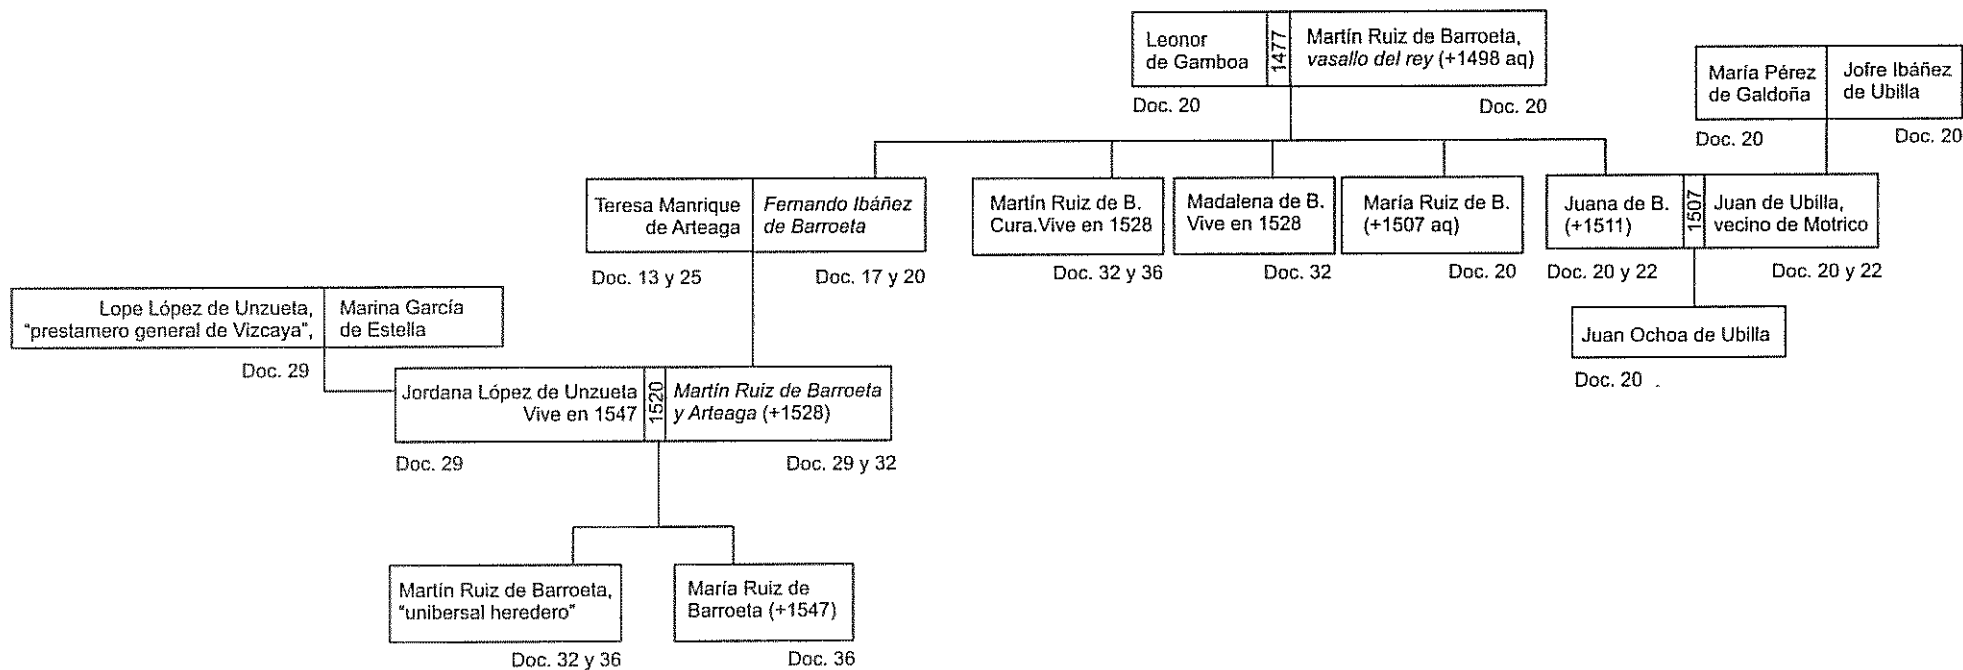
Leonor de Gamboa
1477
Martín Ruiz de Barroeta, *vasallo del rey* (+1498 aq)
Doc. 20
Doc. 20

María Pérez de Galdoña
Jofre Ibáñez de Ubilla
Doc. 20
Doc. 20

Teresa Manrique de Arteaga
*Fernando Ibáñez de Barroeta*
Doc. 13 y 25
Doc. 17 y 20

Martín Ruiz de B. Cura.Vive en 1528
Doc. 32 y 36

Madalena de B. Vive en 1528
Doc. 32

María Ruiz de B. (+1507 aq)
Doc. 20

Juana de B. (+1511)
1507
Juan de Ubilla, vecino de Motrico
Doc. 20 y 22
Doc. 20 y 22

Juan Ochoa de Ubilla
Doc. 20 .

Lope López de Unzueta, "prestamero general de Vizcaya",
Marina García de Estella
Doc. 29

Jordana López de Unzueta Vive en 1547
1520
*Martín Ruiz de Barroeta y Arteaga* (+1528)
Doc. 29
Doc. 29 y 32

Martín Ruiz de Barroeta, "unibersal heredero"
Doc. 32 y 36

María Ruiz de Barroeta (+1547)
Doc. 36